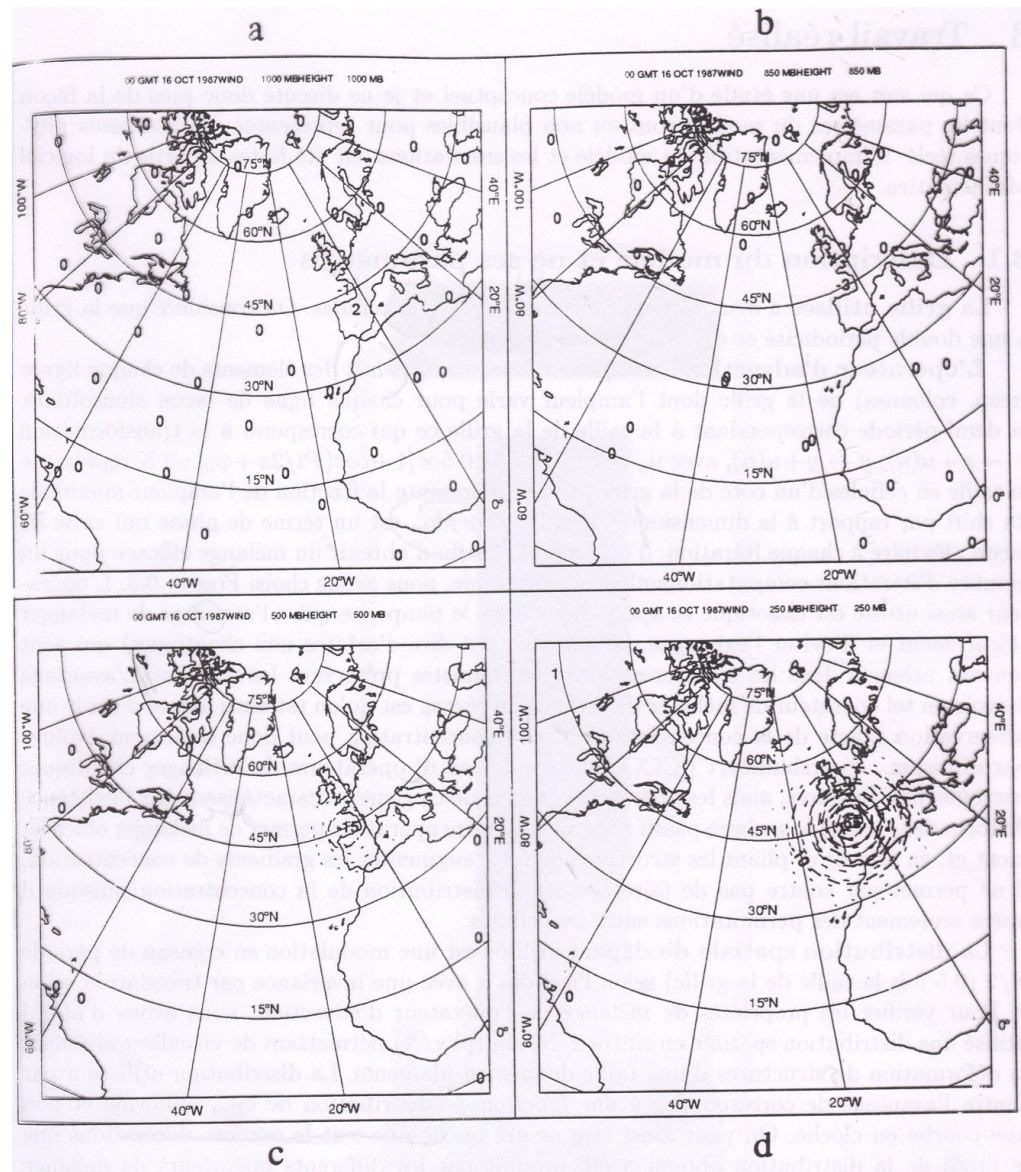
a

b

00 GMT 16 OCT 1987WIND 1000 MBHEIGHT 1000 MB

75°N
60°N
45°N
30°N
15°N
100°W
80°W
60°W
40°E
20°E
40°W
20°W

00 GMT 16 OCT 1987WIND 850 MBHEIGHT 850 MB

75°N
60°N
45°N
30°N
15°N
100°W
80°W
60°W
40°E
20°E
40°W
20°W

00 GMT 16 OCT 1987WIND 500 MBHEIGHT 500 MB

75°N
60°N
45°N
30°N
15°N
100°W
80°W
60°W
40°E
20°E
40°W
20°W

00 GMT 16 OCT 1987WIND 250 MBHEIGHT 250 MB

75°N
60°N
45°N
30°N
15°N
100°W
80°W
60°W
40°E
20°E
40°W
20°W

c

d